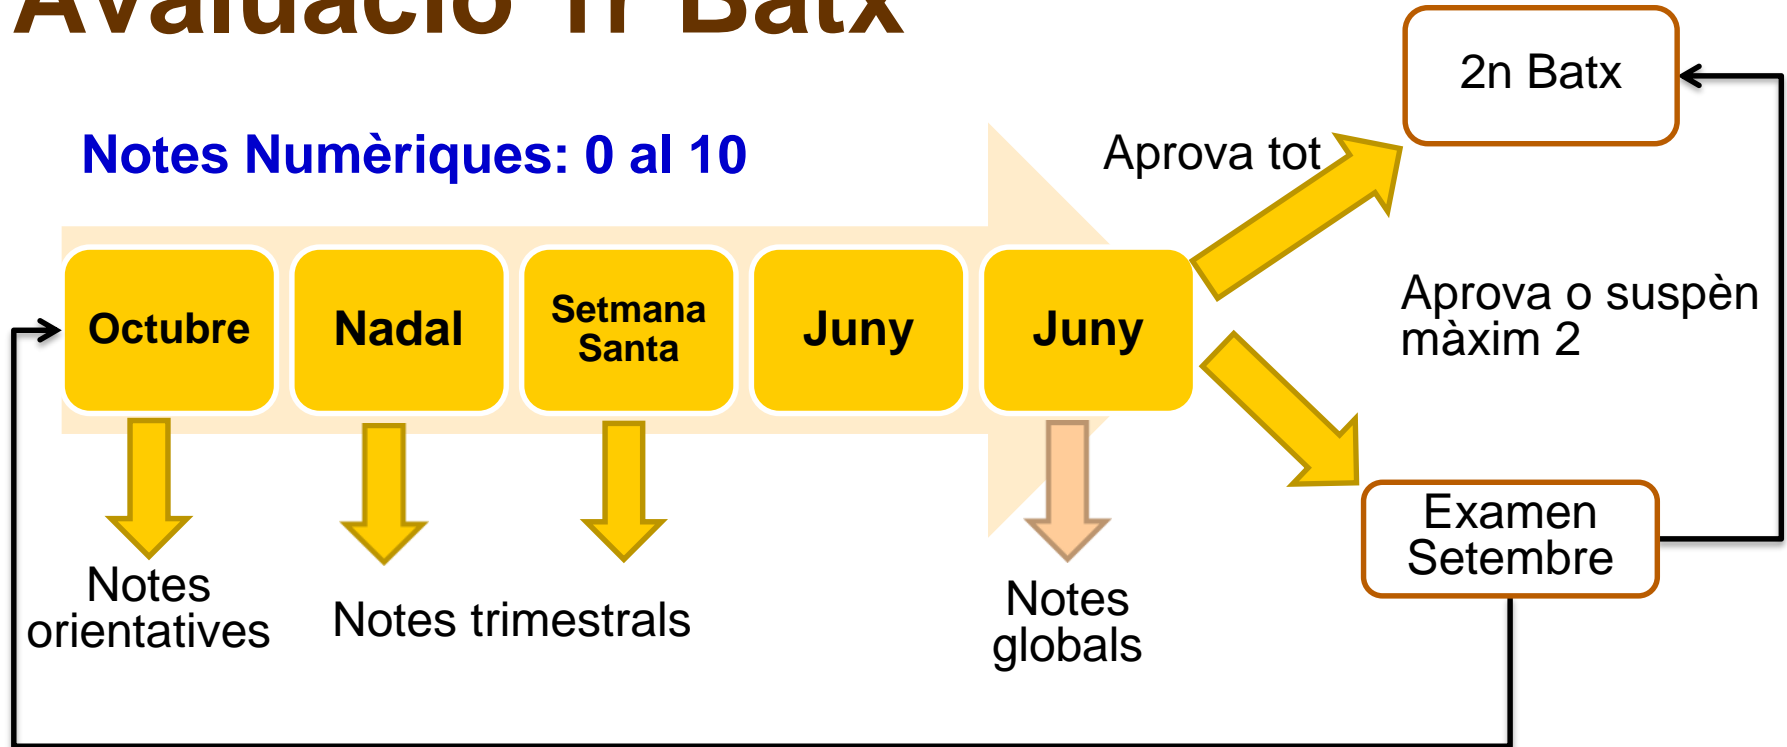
Avaluació 1r Batx

Notes Numèriques: 0 al 10

Octubre

Nadal

Setmana Santa

Juny

Juny

Aprova tot

2n Batx

Aprova o suspèn màxim 2

Examen Setembre

Notes orientatives

Notes trimestrals

Notes globals